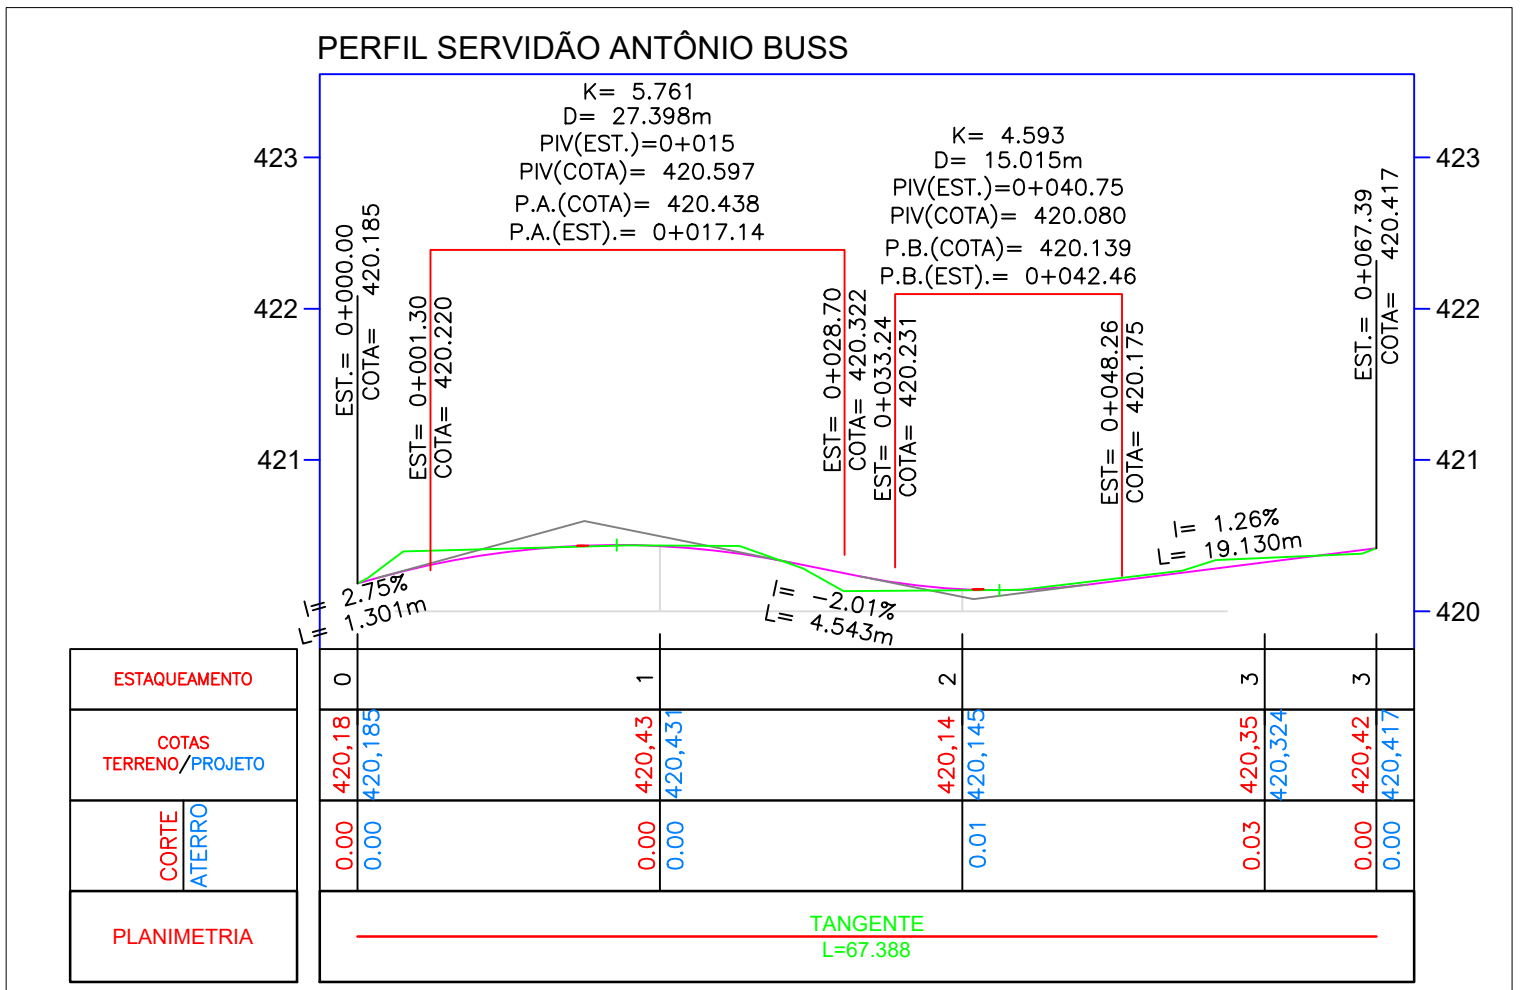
PERFIL SERVIDÃO ANTÔNIO BUSS

K= 5.761
D= 27.398m
PIV(EST.)=0+015
PIV(COTA)= 420.597
P.A.(COTA)= 420.438
P.A.(EST).= 0+017.14

K= 4.593
D= 15.015m
PIV(EST.)=0+040.75
PIV(COTA)= 420.080
P.B.(COTA)= 420.139
P.B.(EST).= 0+042.46

423
422
421
420

423
422
421
420

EST.= 0+000.00
COTA= 420.185

EST= 0+001.30
COTA= 420.220

EST= 0+028.70
COTA= 420.322

EST= 0+033.24
COTA= 420.231

EST= 0+048.26
COTA= 420.175

EST.= 0+067.39
COTA= 420.417

I= 2.75%
L= 1.301m

I= -2.01%
L= 4.543m

I= 1.26%
L= 19.130m

| ESTAQUEAMENTO | 0 | 1 | 2 | 3 | 3 |
|---|---|---|---|---|---|
| COTAS TERRENO/PROJETO | 420,18 420,185 | 420,43 420,431 | 420,14 420,145 | 420,35 420,324 | 420,42 420,417 |
| CORTE ATERRO | 0.00 0.00 | 0.00 0.00 | 0.01 | 0.03 | 0.00 0.00 |
| PLANIMETRIA | TANGENTE L=67.388 | | | | |